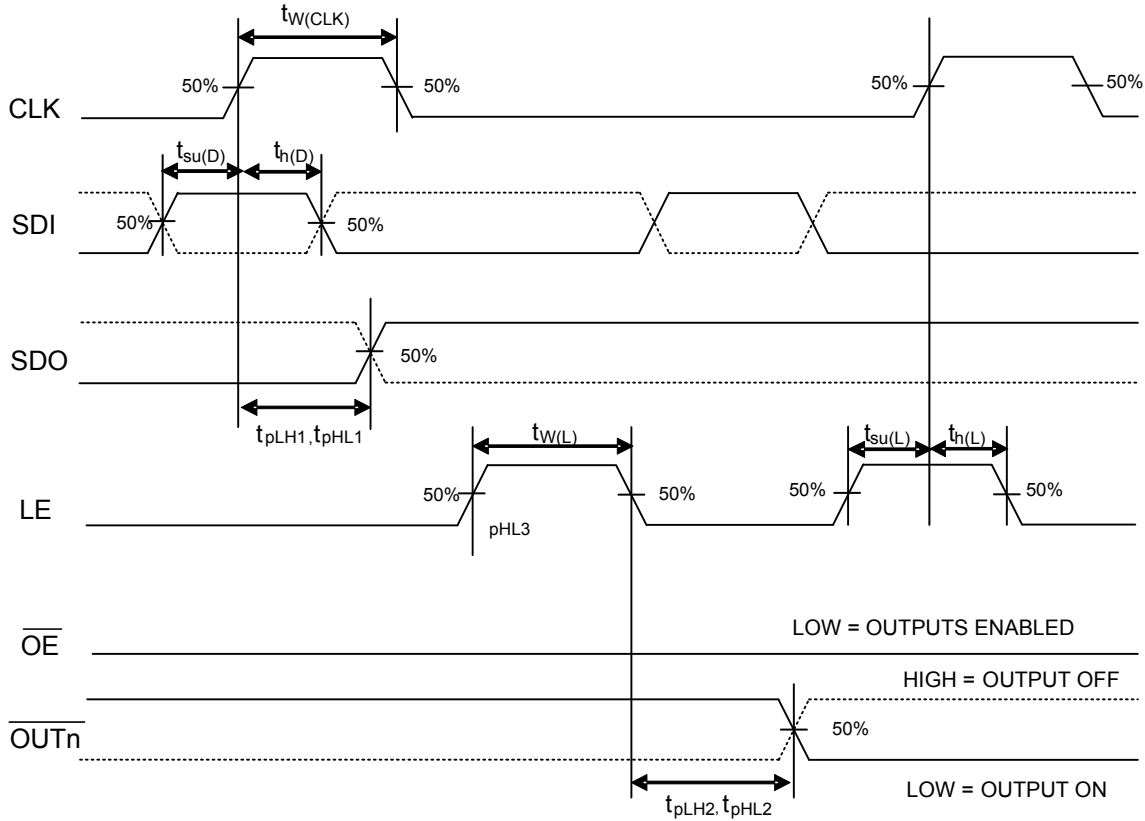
$t_{W(CLK)}$

50%

50%

50%

50%

CLK

$t_{su(D)}$

$t_{h(D)}$

SDI

50%

50%

SDO

50%

$t_{pLH1}, t_{pHL1}$

$t_{W(L)}$

$t_{su(L)}$

$t_{h(L)}$

LE

50%

pHL3

50%

50%

50%

$\overline{OE}$

LOW = OUTPUTS ENABLED

HIGH = OUTPUT OFF

$\overline{OUTn}$

50%

LOW = OUTPUT ON

$t_{pLH2}, t_{pHL2}$